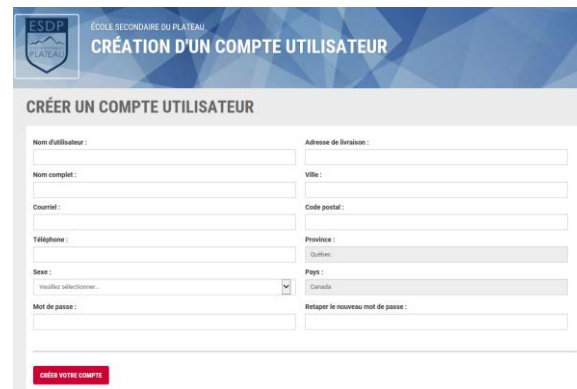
ESDP
PLATEAU

ÉCOLE SECONDAIRE DU PLATEAU
CRÉATION D'UN COMPTE UTILISATEUR

CRÉER UN COMPTE UTILISATEUR

Nom d'utilisateur :

Adresse de livraison :

Nom complet :

Ville :

Courriel :

Code postal :

Téléphone :

Province :
Québec

Sexe :
Veuillez sélectionner...

Pays :
Canada

Mot de passe :

Retaper le nouveau mot de passe :

CRÉER VOTRE COMPTE